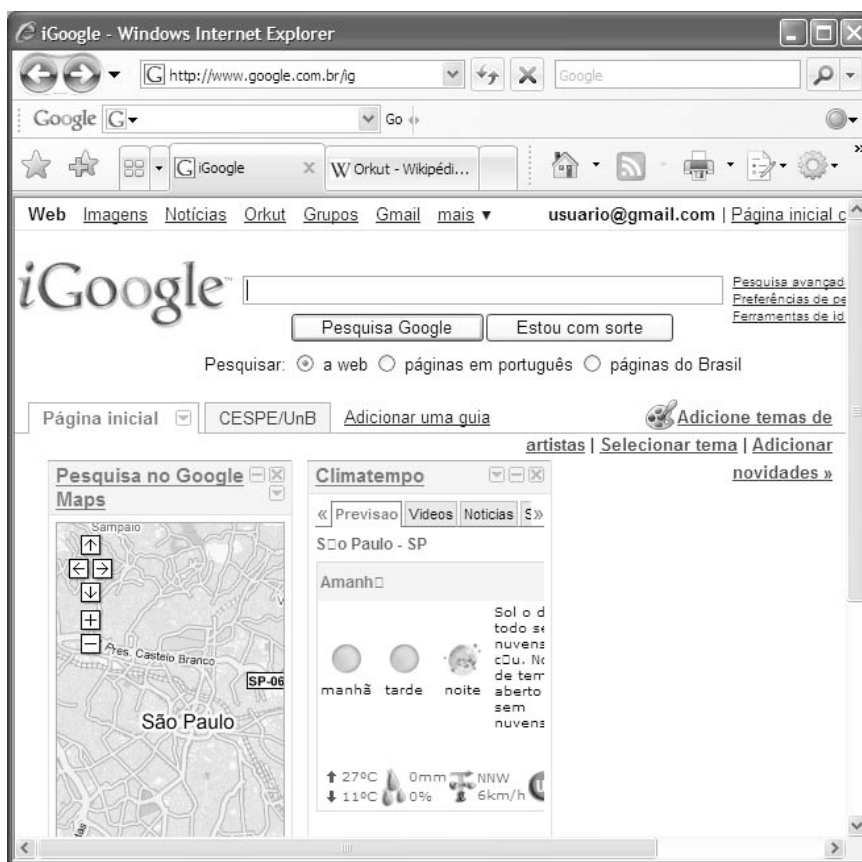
iGoogle - Windows Internet Explorer

http://www.google.com.br/ig

Google

Google G

Go

iGoogle

Orkut - Wikipédi...

Web Imagens Notícias Orkut Grupos Gmail mais ▾ usuario@gmail.com | Página inicial c

iGoogle

Pesquisa avançad
Preferências de pe
Ferramentas de id

Pesquisa Google Estou com sorte

Pesquisar: a web páginas em português páginas do Brasil

Página inicial CESPE/UnB Adicionar uma guia Adicione temas de artistas | Selecionar tema | Adicionar novidades »

Pesquisa no Google Maps

Sampaio

Pres. Castelo Branco

SP-06

São Paulo

Climatempo

« Previsao Videos Noticias S»

S□o Paulo - SP

Amanh□

Sol o d todo se nuvens c□u. Nc de tem aberto sem nuvens

manhã tarde noite

↑27ºC 0mm NNW
↓11ºC 0% 6km/h